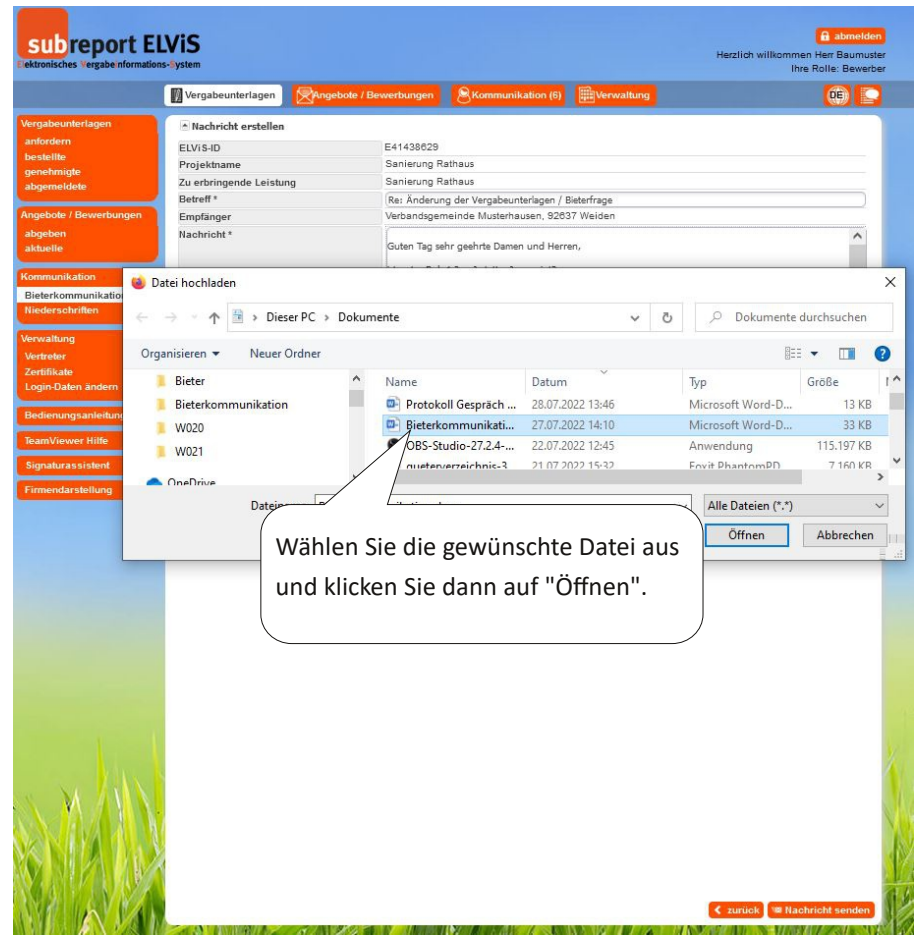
subreport ELViS
Elektronisches Vergabeinformations-System

abmelden
Herzlich willkommen Herr Baumuster
Ihre Rolle: Bewerber

Vergabeunterlagen | Angebote / Bewerbungen | Kommunikation (6) | Verwaltung

DE

Vergabeunterlagen
anfordern
bestellte
genehmigte
abgemeldete

Angebote / Bewerbungen
abgeben
aktuelle

Kommunikation
Bieterkommunikation
Niederschriften

Verwaltung
Vertreter
Zertifikate
Login-Daten ändern

Bedienungsanleitung
TeamViewer Hilfe
Signaturassistent
Firmendarstellung

Nachricht erstellen

| | |
|---|---|
| ELViS-ID | E41438629 |
| Projektname | Sanierung Rathaus |
| Zu erbringende Leistung | Sanierung Rathaus |
| Betreff * | Re: Änderung der Vergabeunterlagen / Bieterfrage |
| Empfänger | Verbandsgemeinde Musterhausen, 92637 Weiden |
| Nachricht * | Guten Tag sehr geehrte Damen und Herren, |

Datei hochladen

Dieser PC > Dokumente
Dokumente durchsuchen

Organisieren ▾ Neuer Ordner

Bieter
Bieterkommunikation
W020
W021
OneDrive

| Name | Datum | Typ | Größe |
|---|---|---|---|
| Protokoll Gespräch ... | 28.07.2022 13:46 | Microsoft Word-D... | 13 KB |
| Bieterkommunikati... | 27.07.2022 14:10 | Microsoft Word-D... | 33 KB |
| OBS-Studio-27.2.4-... | 22.07.2022 12:45 | Anwendung | 115.197 KB |
| ...queterverzeichnis-3 | 21.07.2022 15:32 | Foxit PhantomPD | 7.160 KB |

Dateiname: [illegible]
Alle Dateien (*.*)
Öffnen
Abbrechen

Wählen Sie die gewünschte Datei aus und klicken Sie dann auf "Öffnen".

zurück
Nachricht senden